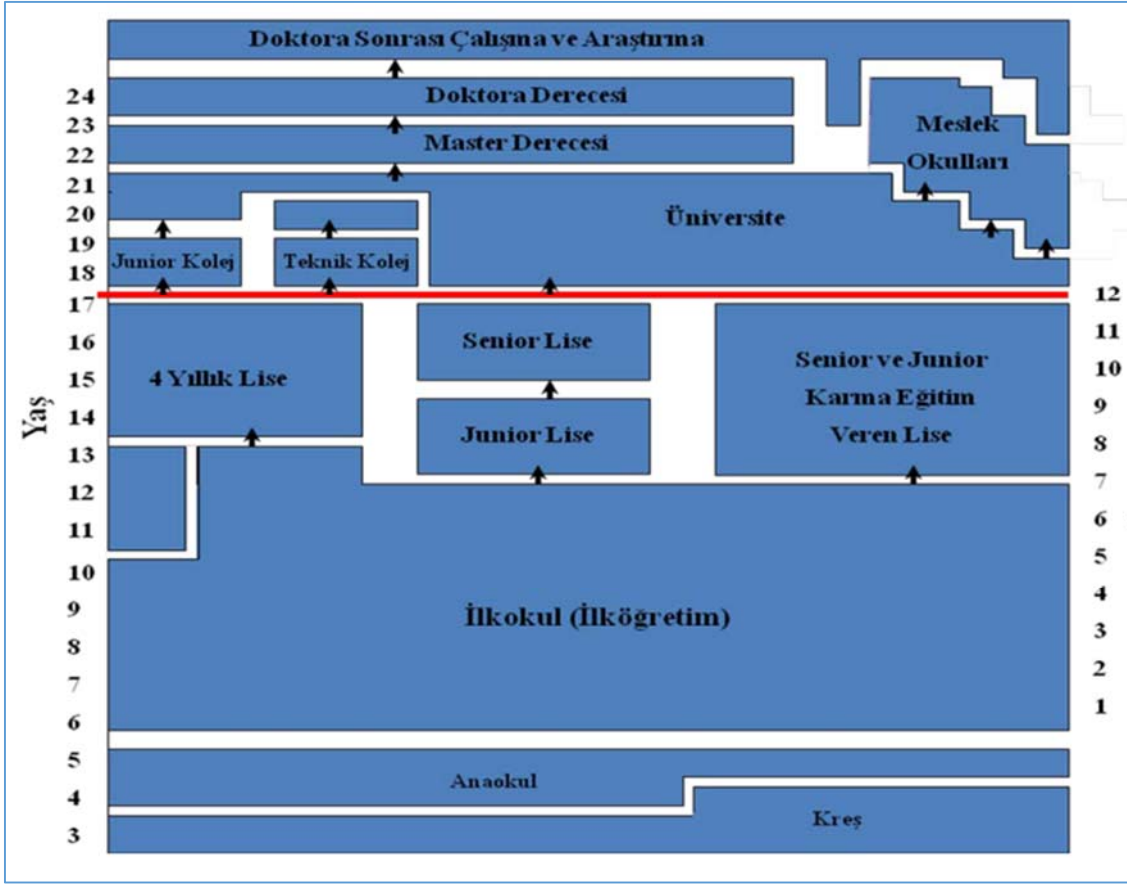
Doktora Sonrası Çalışma ve Araştırma

24
23
22
21
20
19
18
17
16
15
14
13
12
11
10
9
8
7
6
5
4
3

Yaş

Doktora Derecesi

Master Derecesi

Meslek Okulları

Üniversite

Junior Kolej

Teknik Kolej

12
11
10
9
8
7
6
5
4
3
2
1

4 Yıllık Lise

Senior Lise

Junior Lise

Senior ve Junior Karma Eğitim Veren Lise

İlkokul (İlköğretim)

Anaokul

Kreş